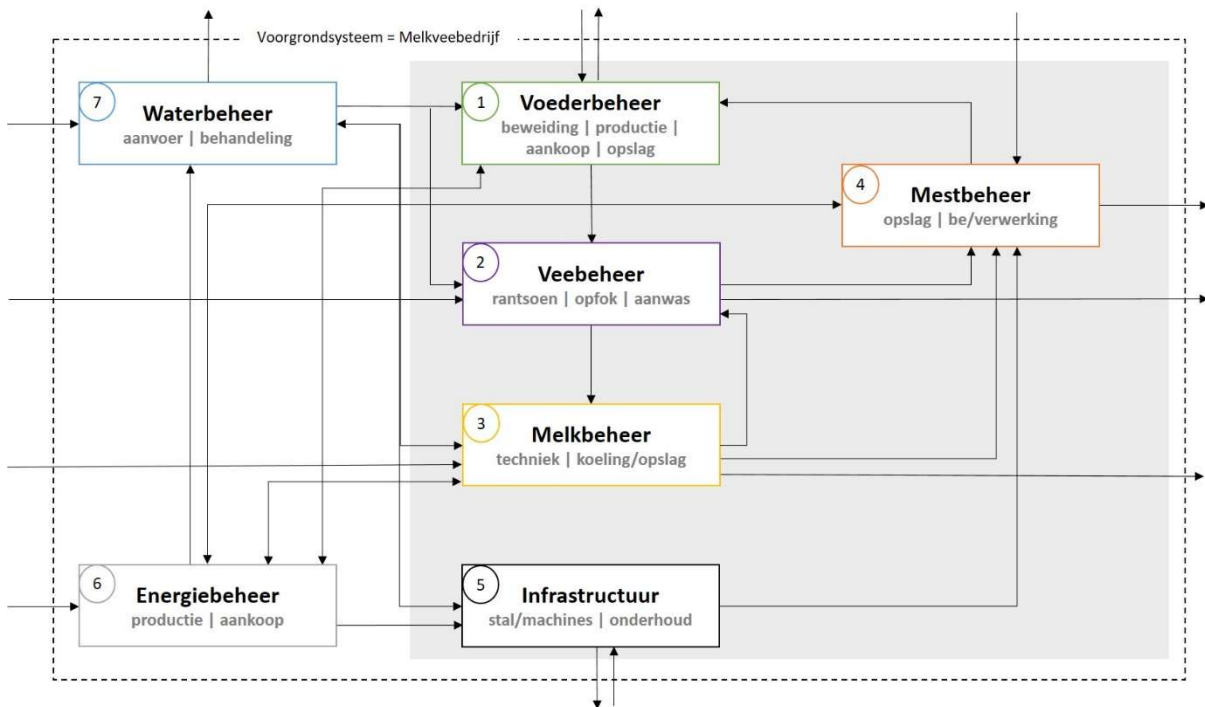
Voorgrondsysteem = Melkveebedrijf

7
Waterbeheer
aanvoer | behandeling

1
Voederbeheer
beweiding | productie | aankoop | opslag

4
Mestbeheer
opslag | be/verwerking

2
Veebeheer
rantsoen | opfok | aanwas

3
Melkbeheer
techniek | koeling/opslag

6
Energiebeheer
productie | aankoop

5
Infrastructuur
stal/machines | onderhoud